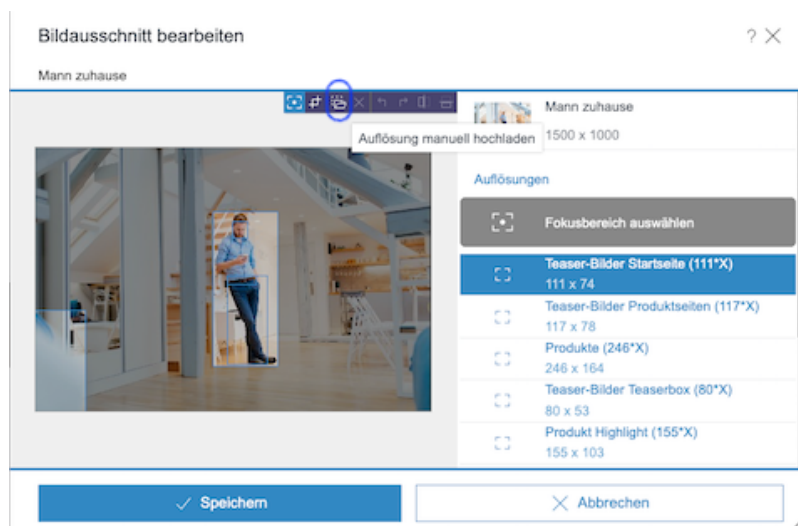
Bildausschnitt bearbeiten

? ×

Mann zuhause

Auflösung manuell hochladen

Mann zuhause

1500 x 1000

Auflösungen

Fokusbereich auswählen

Teaser-Bilder Startseite (111*X)
111 x 74

Teaser-Bilder Produktseiten (117*X)
117 x 78

Produkte (246*X)
246 x 164

Teaser-Bilder Teaserbox (80*X)
80 x 53

Produkt Highlight (155*X)
155 x 103

✓ Speichern

× Abbrechen